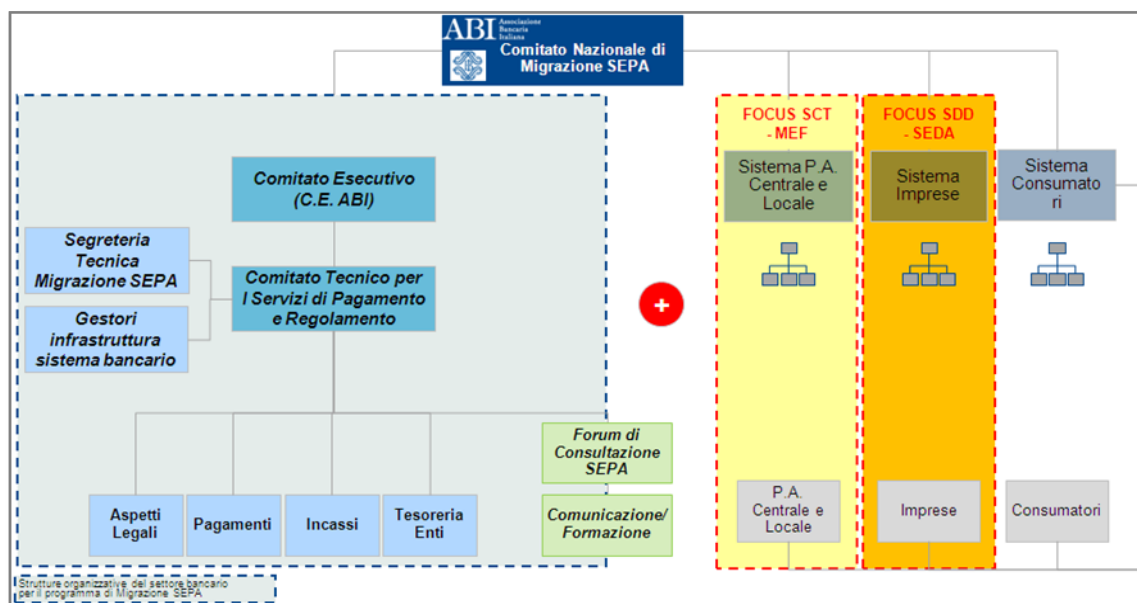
ABI Associazione Bancaria Italiana

Comitato Nazionale di Migrazione SEPA

Comitato Esecutivo (C.E. ABI)

Segreteria Tecnica Migrazione SEPA

Gestori infrastruttura sistema bancario

Comitato Tecnico per I Servizi di Pagamento e Regolamento

Aspetti Legali

Pagamenti

Incassi

Tesoreria Enti

Forum di Consultazione SEPA

Comunicazione/ Formazione

Strutture organizzative del settore bancario per il programma di Migrazione SEPA

+

FOCUS SCT - MEF

Sistema P.A. Centrale e Locale

P.A. Centrale e Locale

FOCUS SDD - SEDA

Sistema Imprese

Imprese

Sistema Consumatori

Consumatori